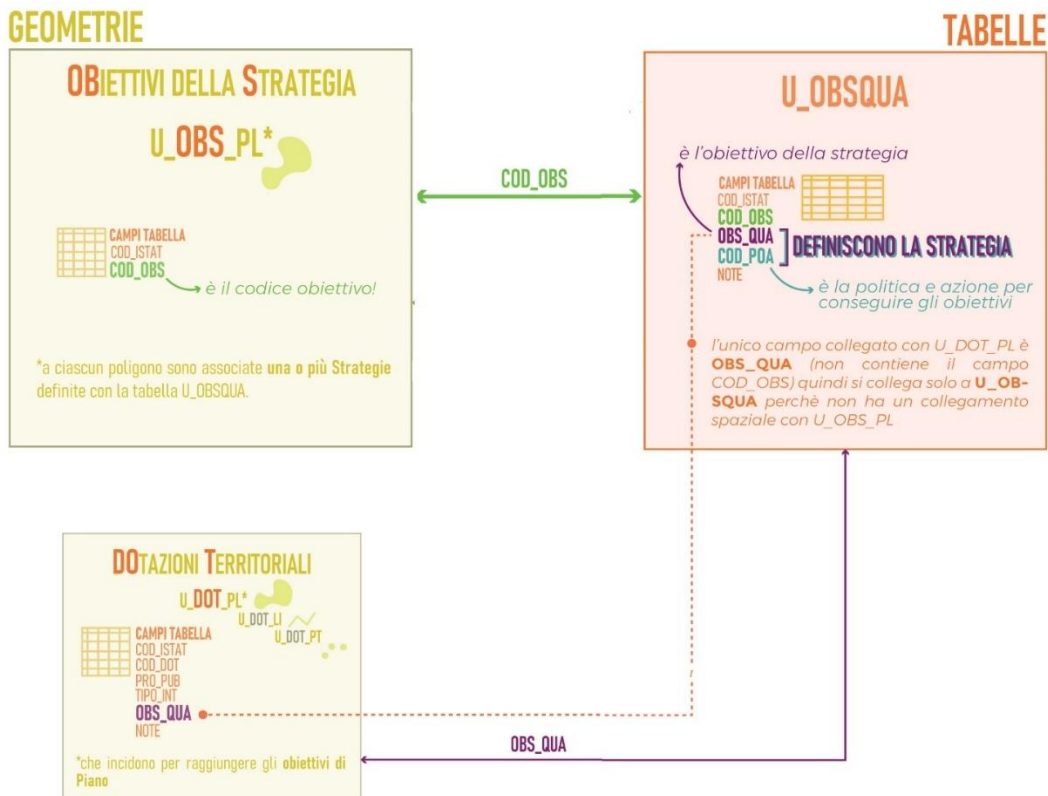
GEOMETRIE

TABELLE

OBIETTIVI DELLA STRATEGIA

U_OBS_PL*

CAMPI TABELLA
COD_ISTAT
COD_OBS

è il codice obiettivo!

*a ciascun poligono sono associate una o più Strategie definite con la tabella U_OBSQUA.

COD_OBS

U_OBSQUA

è l'obiettivo della strategia

CAMPI TABELLA
COD_ISTAT
COD_OBS
OBS_QUA
COD_POA
NOTE

DEFINISCONO LA STRATEGIA

è la politica e azione per conseguire gli obiettivi

l'unico campo collegato con U_DOT_PL è OBS_QUA (non contiene il campo COD_OBS) quindi si collega solo a U_OBSQUA perchè non ha un collegamento spaziale con U_OBS_PL

DOTAZIONI TERRITORIALI

U_DOT_PL*
U_DOT_LI
U_DOT_PT

CAMPI TABELLA
COD_ISTAT
COD_DOT
PRO_PUB
TIPO_INT
OBS_QUA
NOTE

*che incidono per raggiungere gli obiettivi di Piano

OBS_QUA